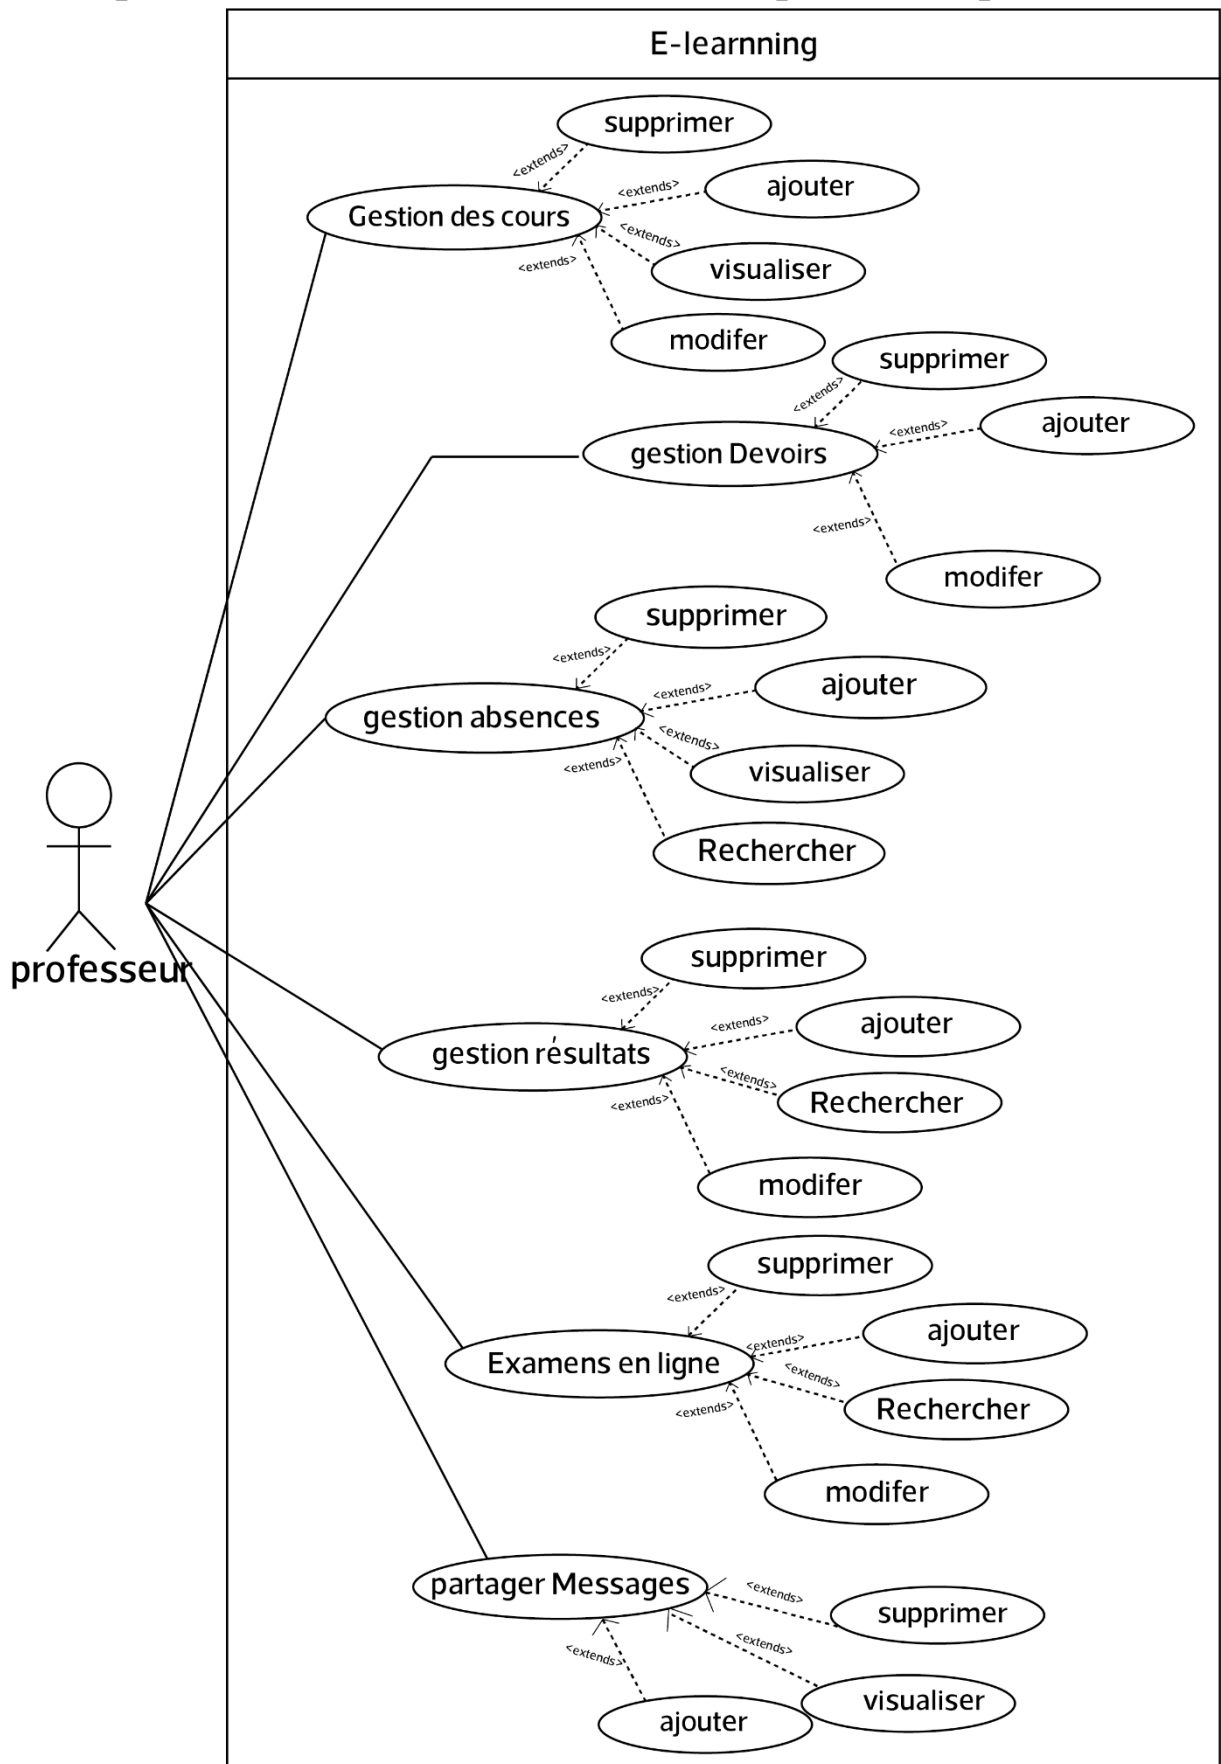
E-learnning

professeur

supprimer
<extends>
Gestion des cours
<extends>
ajouter
<extends>
visualiser
<extends>
modifer

supprimer
<extends>
gestion Devoirs
<extends>
ajouter
<extends>
modifer

supprimer
<extends>
gestion absences
<extends>
ajouter
<extends>
visualiser
<extends>
Rechercher

supprimer
<extends>
gestion résultats
<extends>
ajouter
<extends>
Rechercher
<extends>
modifer

supprimer
<extends>
Examens en ligne
<extends>
ajouter
<extends>
Rechercher
<extends>
modifer

partager Messages
<extends>
supprimer
<extends>
visualiser
<extends>
ajouter